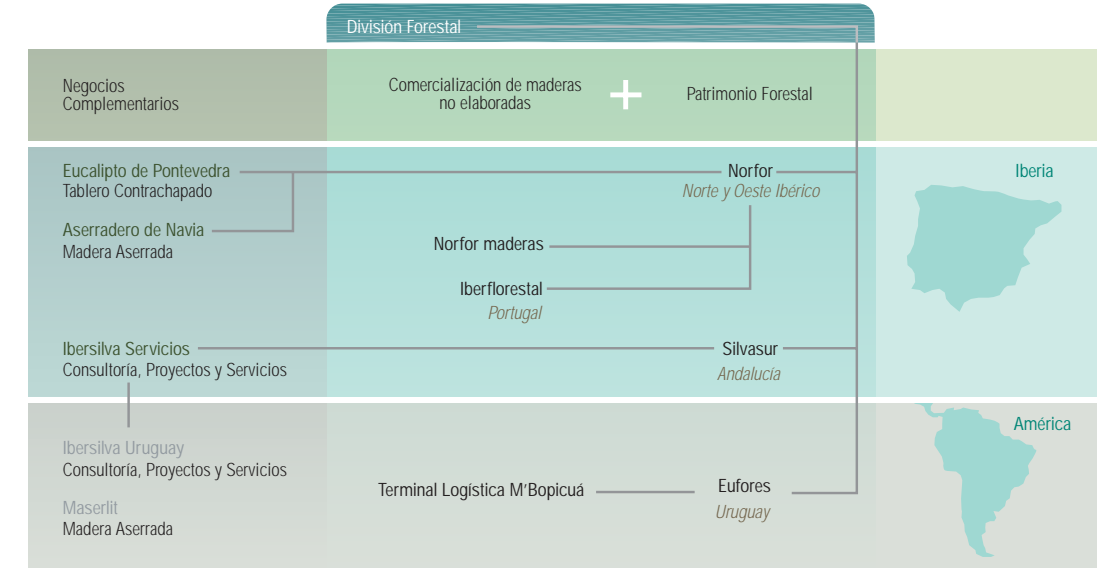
División Forestal

Negocios Complementarios

Comercialización de maderas no elaboradas

+

Patrimonio Forestal

Eucalipto de Pontevedra
Tablero Contrachapado

Aserradero de Navia
Madera Aserrada

Norfor
Norte y Oeste Ibérico

Iberia

Norfor maderas

Iberflorestal
Portugal

Ibersilva Servicios
Consultoría, Proyectos y Servicios

Silvasur
Andalucía

Ibersilva Uruguay
Consultoría, Proyectos y Servicios

Maserlit
Madera Aserrada

Terminal Logística M'Bopicuá

Eufores
Uruguay

América